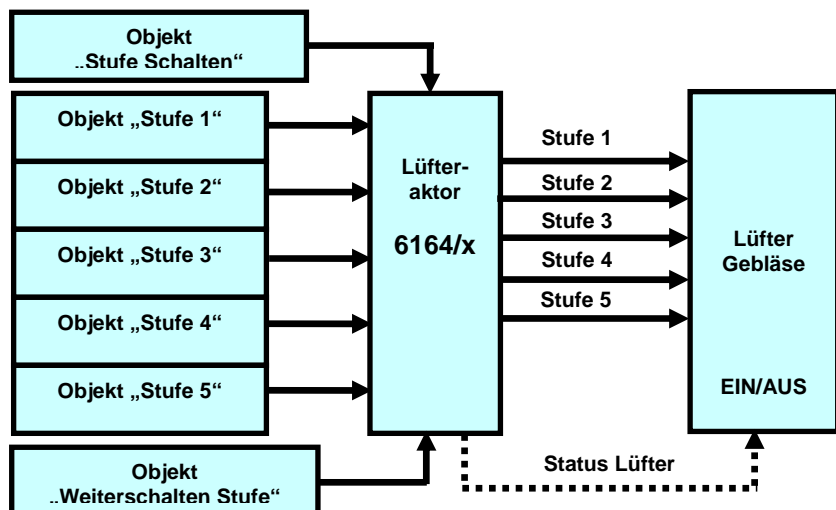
Objekt „Stufe Schalten“

Objekt „Stufe 1“

Objekt „Stufe 2“

Objekt „Stufe 3“

Objekt „Stufe 4“

Objekt „Stufe 5“

Objekt „Weiterschalten Stufe“

Lüfteraktor

6164/x

Stufe 1

Stufe 2

Stufe 3

Stufe 4

Stufe 5

Lüfter Gebläse

EIN/AUS

Status Lüfter